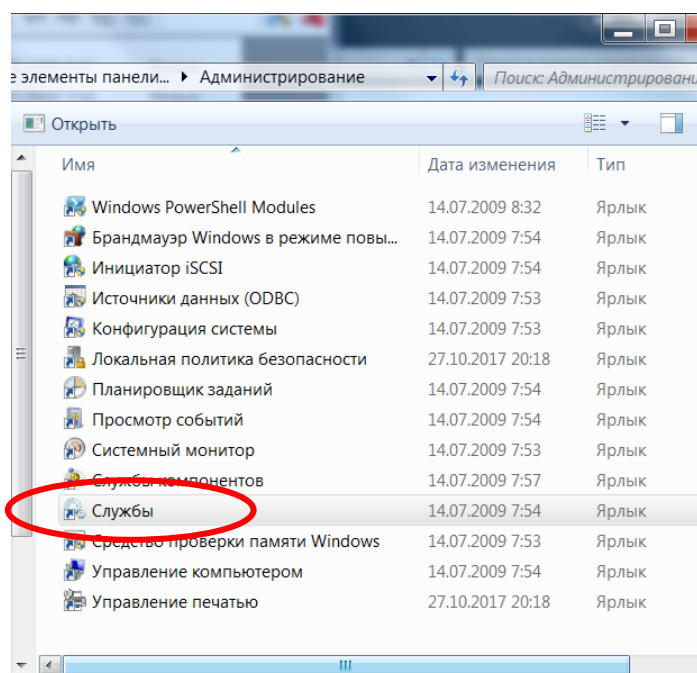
е элементы панели... ▸ Администрирование

Поиск: Администрировани

Открыть

| Имя | Дата изменения | Тип |
|---|---|---|
| Windows PowerShell Modules | 14.07.2009 8:32 | Ярлык |
| Брандмауэр Windows в режиме повы... | 14.07.2009 7:54 | Ярлык |
| Инициатор iSCSI | 14.07.2009 7:54 | Ярлык |
| Источники данных (ODBC) | 14.07.2009 7:53 | Ярлык |
| Конфигурация системы | 14.07.2009 7:53 | Ярлык |
| Локальная политика безопасности | 27.10.2017 20:18 | Ярлык |
| Планировщик заданий | 14.07.2009 7:54 | Ярлык |
| Просмотр событий | 14.07.2009 7:54 | Ярлык |
| Системный монитор | 14.07.2009 7:53 | Ярлык |
| Службы компонентов | 14.07.2009 7:57 | Ярлык |
| Службы | 14.07.2009 7:54 | Ярлык |
| Средство проверки памяти Windows | 14.07.2009 7:53 | Ярлык |
| Управление компьютером | 14.07.2009 7:54 | Ярлык |
| Управление печатью | 27.10.2017 20:18 | Ярлык |